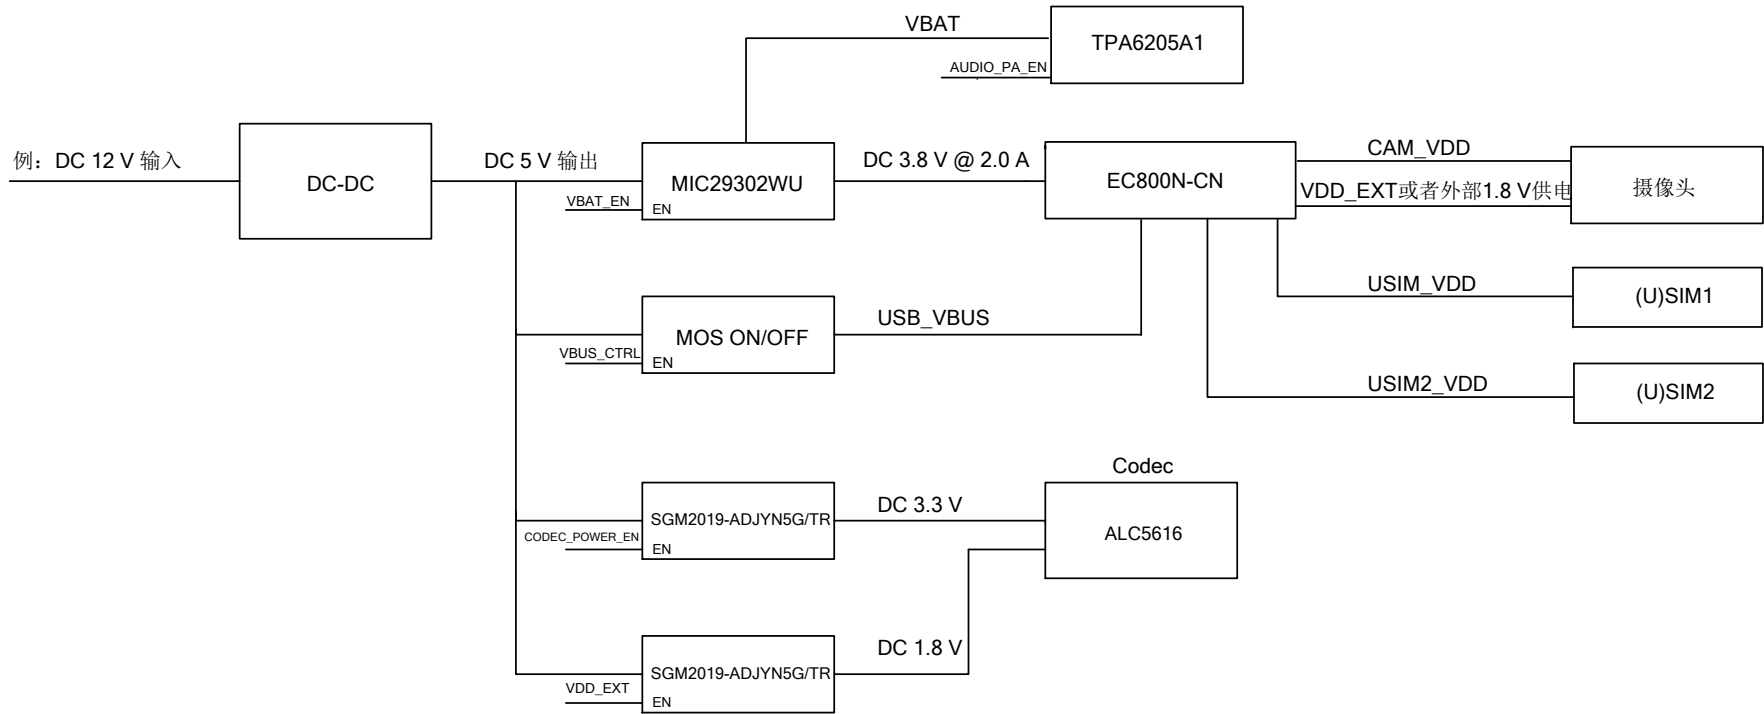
VBAT

TPA6205A1

AUDIO_PA_EN

例：DC 12 V 输入

DC-DC

DC 5 V 输出

MIC29302WU

VBAT_EN

EN

DC 3.8 V @ 2.0 A

EC800N-CN

CAM_VDD

VDD_EXT或者外部1.8 V供电

摄像头

MOS ON/OFF

VBUS_CTRL

EN

USB_VBUS

USIM_VDD

(U)SIM1

USIM2_VDD

(U)SIM2

Codec

SGM2019-ADJYN5G/TR

CODEC_POWER_EN

EN

DC 3.3 V

ALC5616

DC 1.8 V

SGM2019-ADJYN5G/TR

VDD_EXT

EN